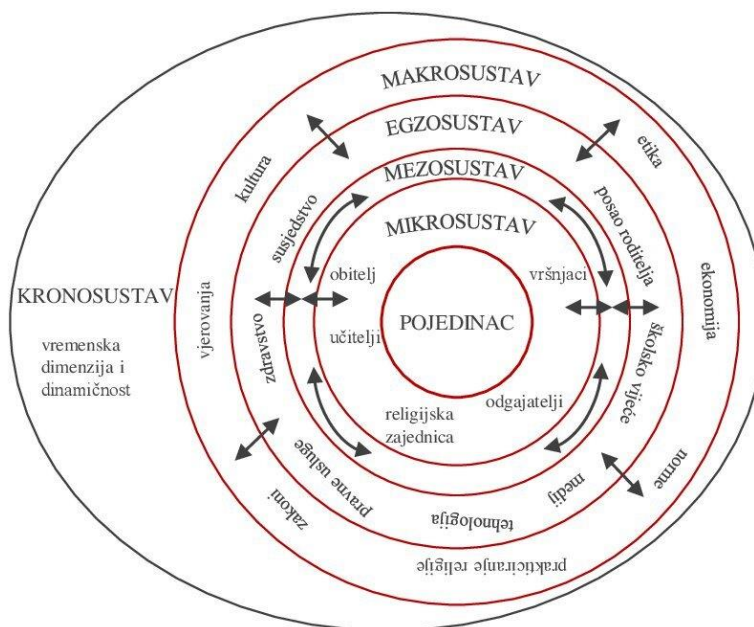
MAKROSUSTAV
EGZOSUSTAV
MEZOSUSTAV
MIKROSUSTAV
POJEDINAC
KRONOSUSTAV
vremenska dimenzija i dinamičnost
kultura
etika
vjerovanja
ekonomija
zakoni
norme
praktičiranje religije
susjedstvo
posao roditelja
zdravstvo
školsko vijeće
pravne usluge
mediji
tehnologija
obitelj
vršnjaci
učitelji
odgajatelji
religijska zajednica